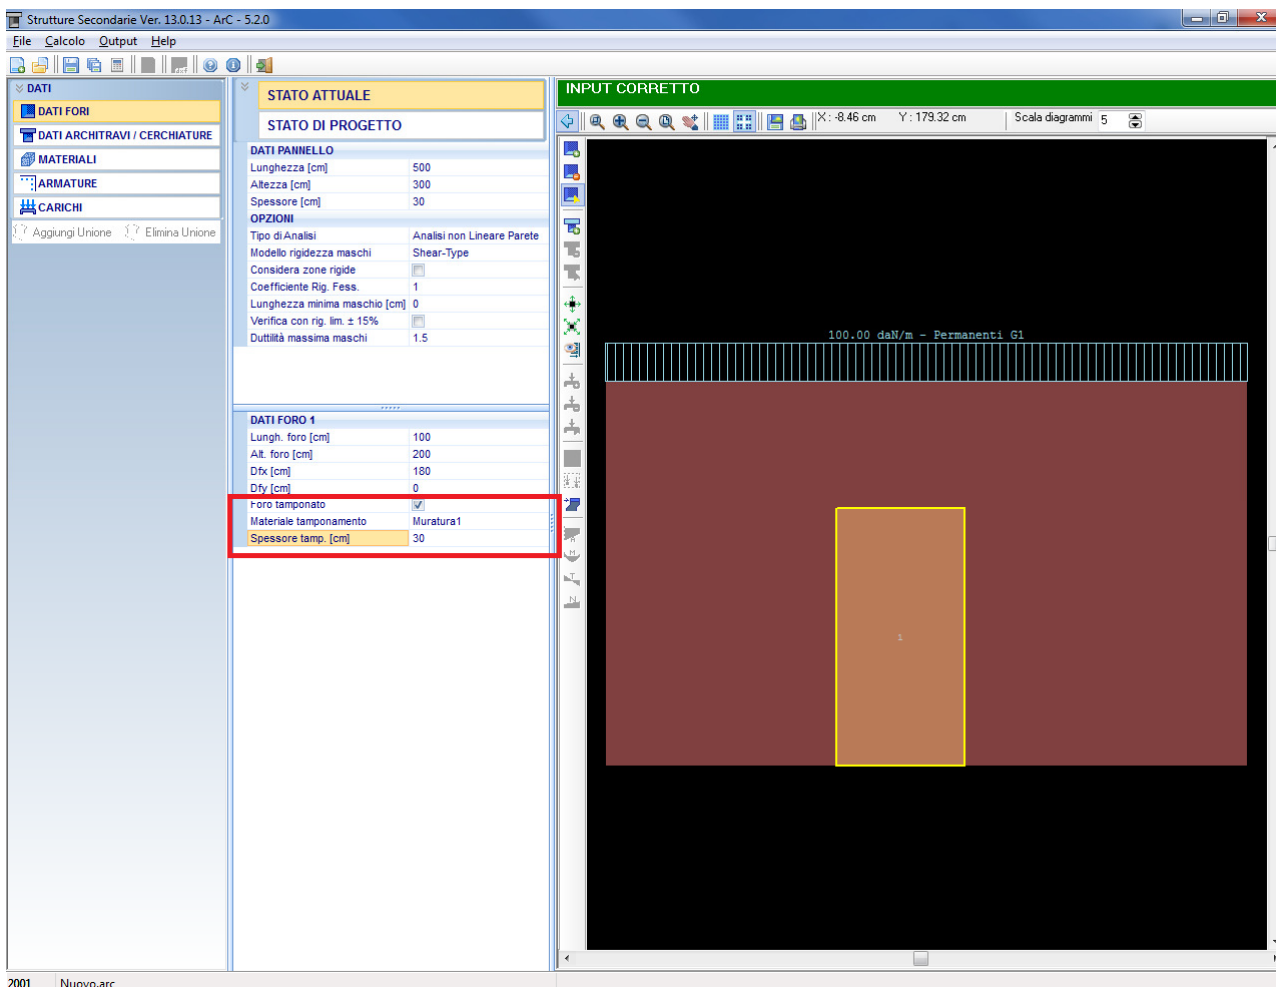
Strutture Secondarie Ver. 13.0.13 - ArC - 5.2.0

File Calcolo Output Help

DATI
DATI FORI
DATI ARCHITRAVI / CERCHIATURE
MATERIALI
ARMATURE
CARICHI
Aggiungi Unione Elimina Unione

STATO ATTUALE
STATO DI PROGETTO

DATI PANNELLO
| | |
|---|---|
| Lunghezza [cm] | 500 |
| Altezza [cm] | 300 |
| Spessore [cm] | 30 |

OPZIONI
| | |
|---|---|
| Tipo di Analisi | Analisi non Lineare Parete |
| Modello rigidezza maschi | Shear-Type |
| Considera zone rigide | |
| Coefficiente Rig. Fess. | 1 |
| Lunghezza minima maschio [cm] | 0 |
| Verifica con rig. lim. ± 15% | |
| Duttilità massima maschi | 1.5 |

DATI FORO 1
| | |
|---|---|
| Lungh. foro [cm] | 100 |
| Alt. foro [cm] | 200 |
| Dfx [cm] | 180 |
| Dfy [cm] | 0 |
| Foro tamponato | ✓ |
| Materiale tamponamento | Muratura1 |
| Spessore tamp. [cm] | 30 |

INPUT CORRETTO
X : -8.46 cm Y : 179.32 cm Scala diagrammi 5

100.00 daN/m - Permanenti G1

1

2001 Nuovo.arc